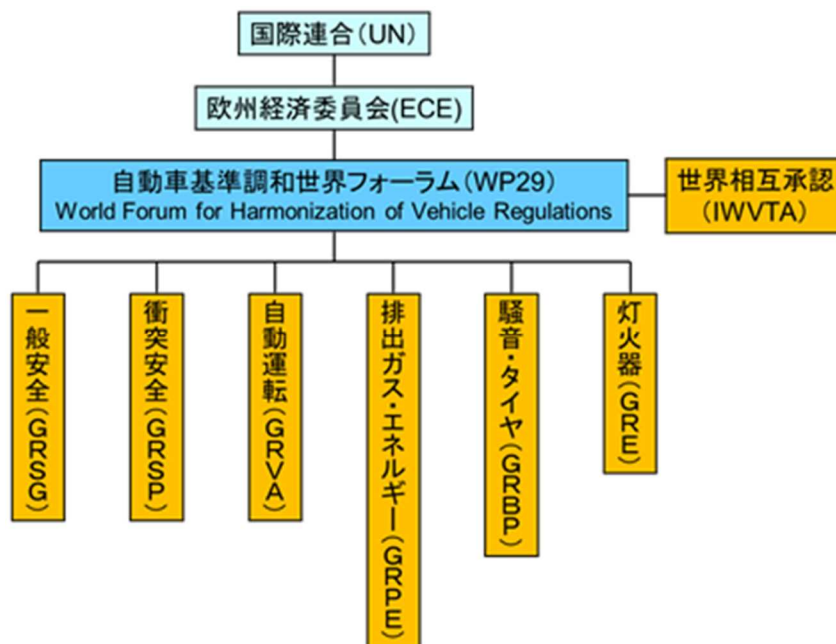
国際連合（UN）

欧州経済委員会(ECE)

自動車基準調和世界フォーラム（WP29）
World Forum for Harmonization of Vehicle Regulations

世界相互承認
（IWVTA）

一般安全（GRSG）

衝突安全（GRSP）

自動運転（GRVA）

排出ガス・エネルギー（GRPE）

騒音・タイヤ（GRBP）

灯火器（GRE）